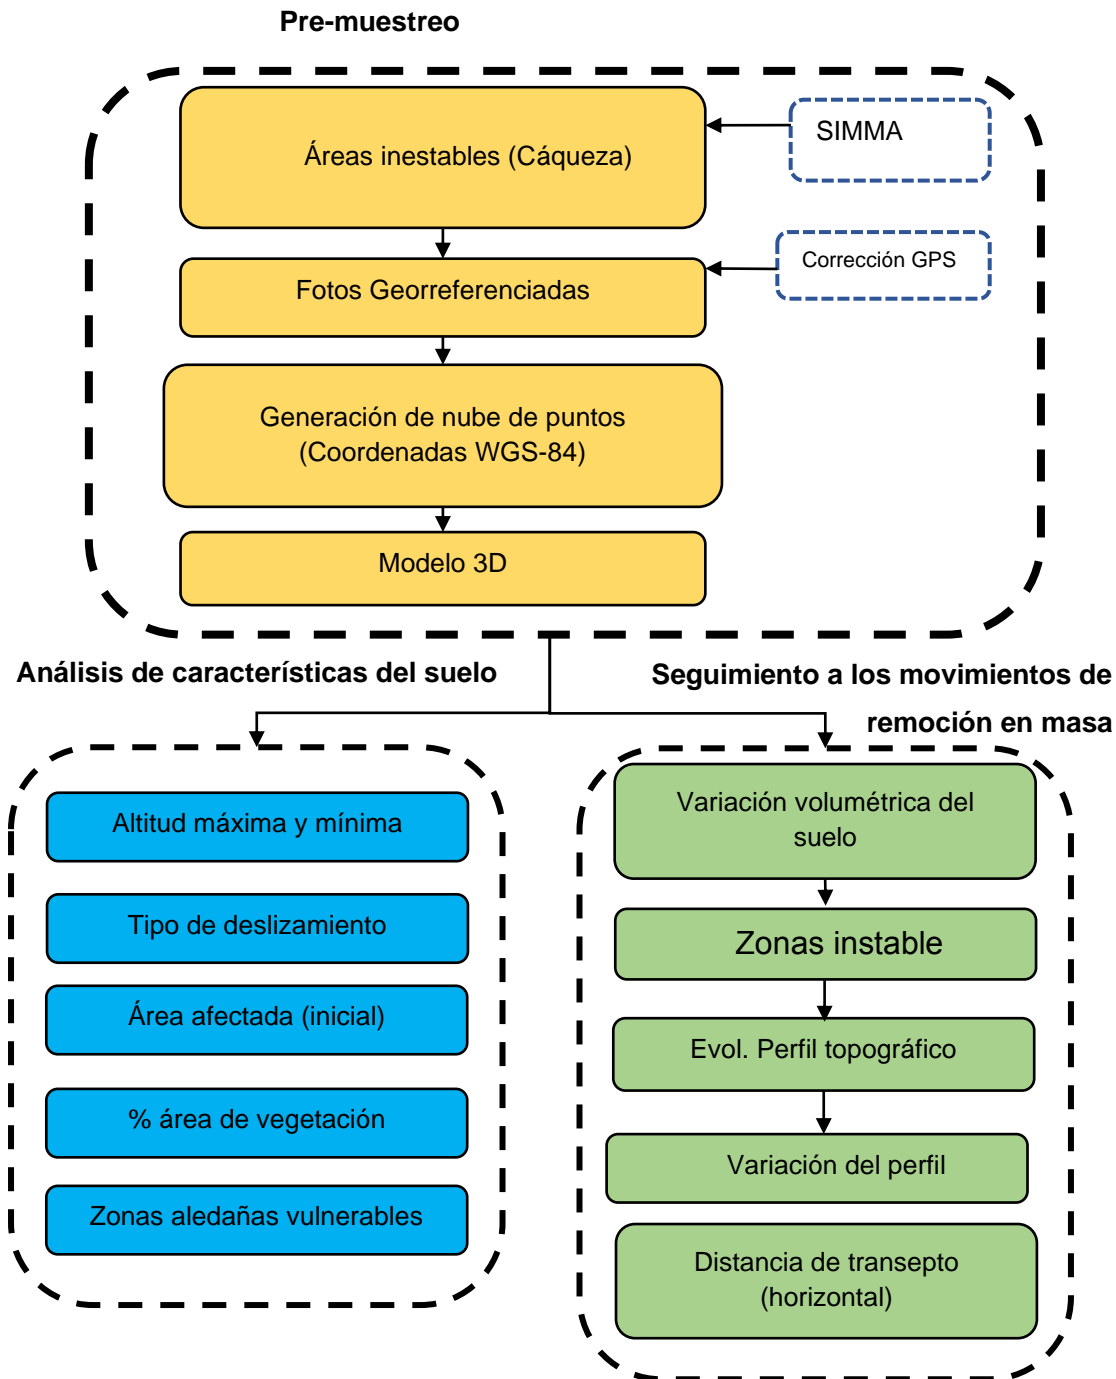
Pre-muestreo

Áreas inestables (Cáqueza)

SIMMA

Corrección GPS

Fotos Georreferenciadas

Generación de nube de puntos (Coordenadas WGS-84)

Modelo 3D

Análisis de características del suelo

Seguimiento a los movimientos de remoción en masa

Altitud máxima y mínima

Tipo de deslizamiento

Área afectada (inicial)

% área de vegetación

Zonas aledañas vulnerables

Variación volumétrica del suelo

Zonas instable

Evol. Perfil topográfico

Variación del perfil

Distancia de transepto (horizontal)